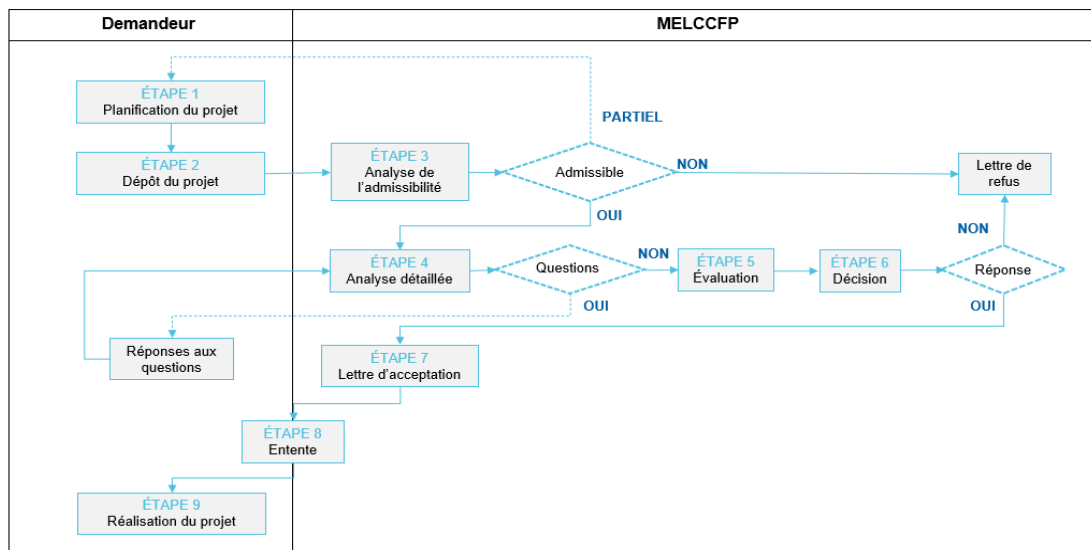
Demandeur

MELCCFP

ÉTAPE 1
Planification du projet

ÉTAPE 2
Dépôt du projet

PARTIEL

ÉTAPE 3
Analyse de l'admissibilité

Admissible

NON

Lettre de refus

OUI

NON

ÉTAPE 4
Analyse détaillée

Questions

NON

ÉTAPE 5
Évaluation

ÉTAPE 6
Décision

Réponse

OUI

OUI

Réponses aux questions

ÉTAPE 7
Lettre d'acceptation

ÉTAPE 8
Entente

ÉTAPE 9
Réalisation du projet